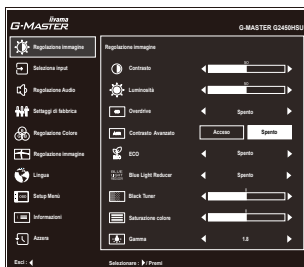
iiyama G-MASTER

G-MASTER G2450HSU

Regolazione immagine
Seleziona input
Regolazione Audio
Settaggi di fabbrica
Regolazione Colore
Regolazione immagine
Lingua
Setup Menù
Informazioni
Accere

Regolazione immagine

Contrasto 50
Luminosità 90
Overdrive Spento
Contrasto Avanzato Acceso Spento
ECO Spento
Blue Light Reducer Spento
Black Tuner 5
Saturazione colore 5
Gamma 1.8

Esci : ◄
Selezionare : ►/ Premi